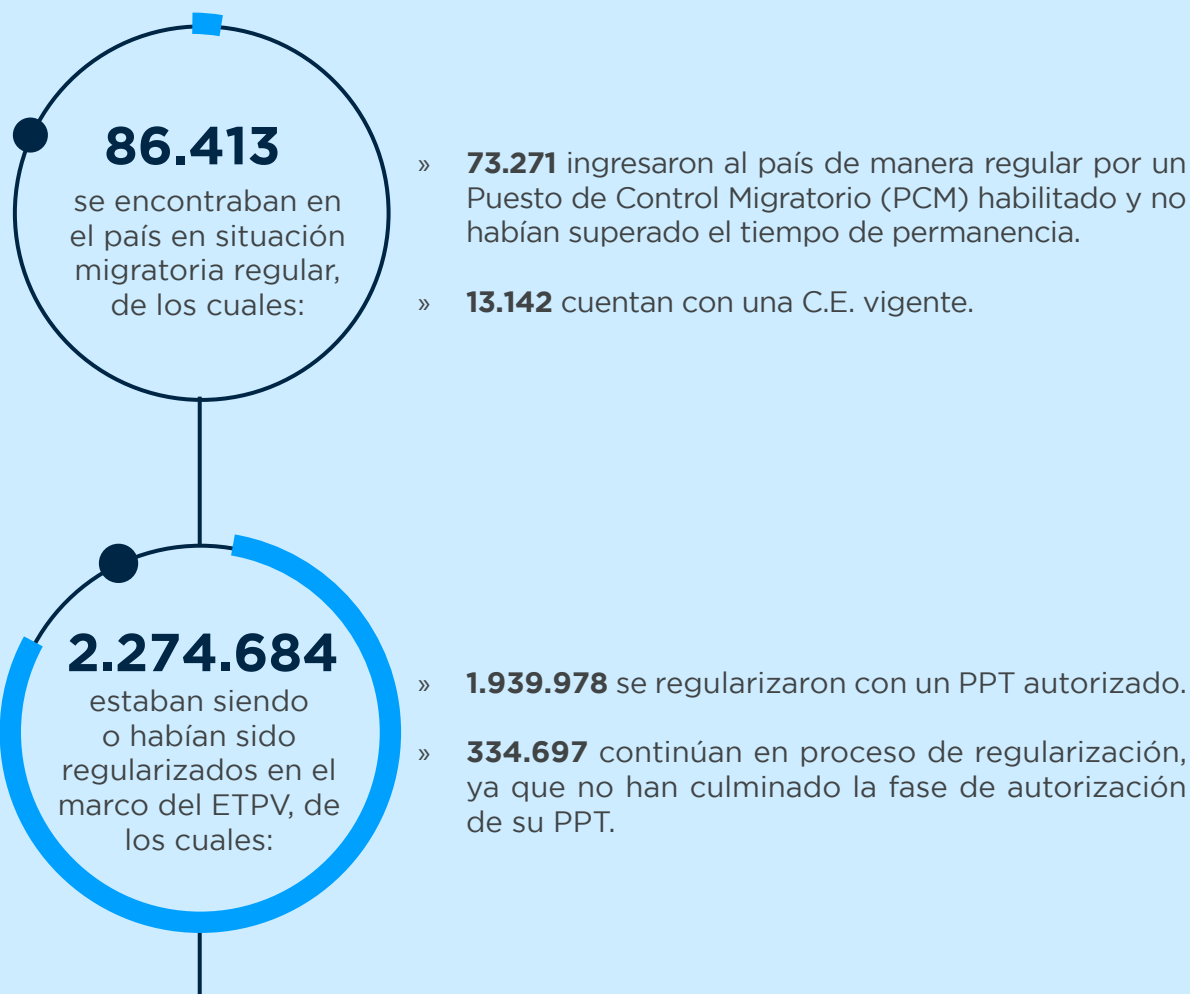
86.413
se encontraban en el país en situación migratoria regular, de los cuales:

» **73.271** ingresaron al país de manera regular por un Puesto de Control Migratorio (PCM) habilitado y no habían superado el tiempo de permanencia.

» **13.142** cuentan con una C.E. vigente.

2.274.684
estaban siendo o habían sido regularizados en el marco del ETPV, de los cuales:

» **1.939.978** se regularizaron con un PPT autorizado.

» **334.697** continúan en proceso de regularización, ya que no han culminado la fase de autorización de su PPT.